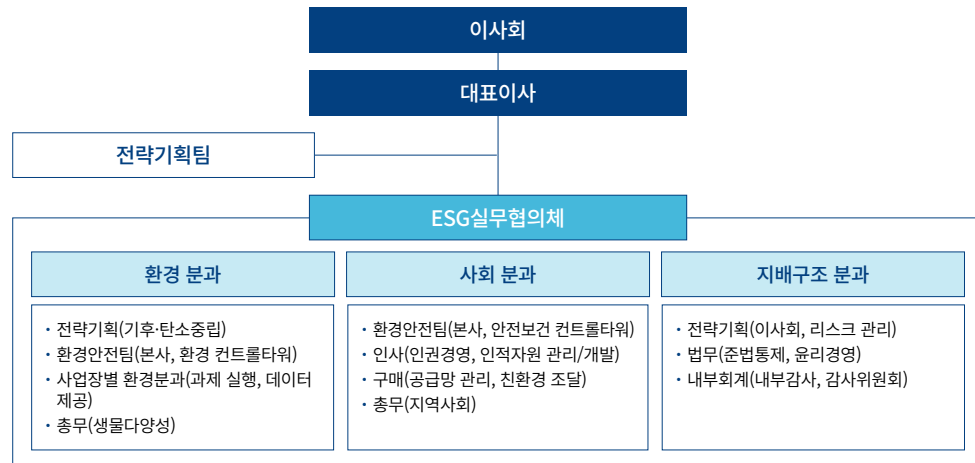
이사회

대표이사

전략기획팀

ESG실무협의체

환경 분과

· 전략기획(기후·탄소중립)
· 환경안전팀(본사, 환경 컨트롤타워)
· 사업장별 환경분과(과제 실행, 데이터 제공)
· 총무(생물다양성)

사회 분과

· 환경안전팀(본사, 안전보건 컨트롤타워)
· 인사(인권경영, 인적자원 관리/개발)
· 구매(공급망 관리, 친환경 조달)
· 총무(지역사회)

지배구조 분과

· 전략기획(이사회, 리스크 관리)
· 법무(준법통제, 윤리경영)
· 내부회계(내부감사, 감사위원회)